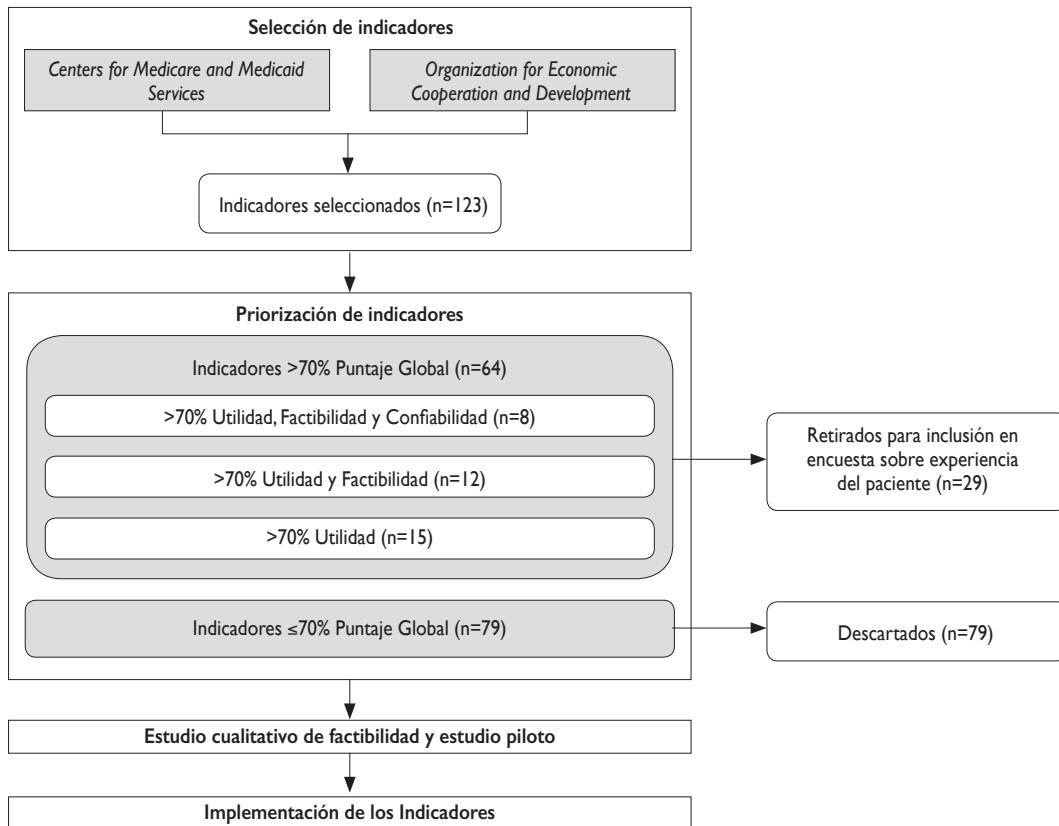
Selección de indicadores

Centers for Medicare and Medicaid Services

Organization for Economic Cooperation and Development

Indicadores seleccionados (n=123)

Priorización de indicadores

Indicadores >70% Puntaje Global (n=64)

>70% Utilidad, Factibilidad y Confiabilidad (n=8)

>70% Utilidad y Factibilidad (n=12)

>70% Utilidad (n=15)

Retirados para inclusión en encuesta sobre experiencia del paciente (n=29)

Indicadores ≤70% Puntaje Global (n=79)

Descartados (n=79)

Estudio cualitativo de factibilidad y estudio piloto

Implementación de los Indicadores